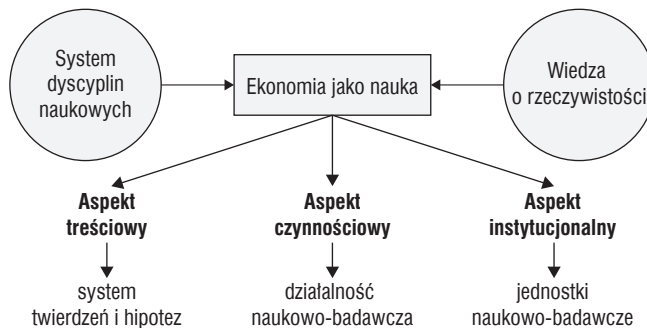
System dyscyplin naukowych

Ekonomia jako nauka

Wiedza o rzeczywistości

**Aspekt treściowy**

system twierdzeń i hipotez

**Aspekt czynnościowy**

działalność naukowo-badawcza

**Aspekt instytucjonalny**

jednostki naukowo-badawcze